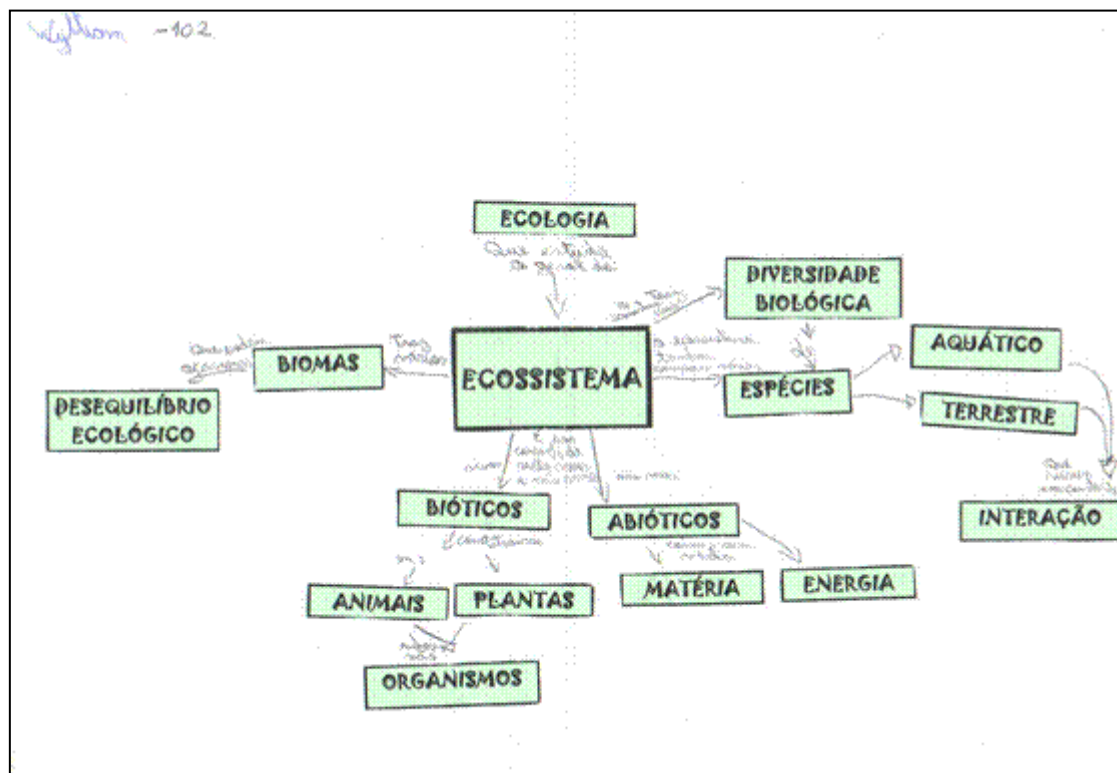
Wyllson -102

ECOLOGIA

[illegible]

DIVERSIDADE BIOLÓGICA

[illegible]

AQUÁTICO

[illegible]

BIOMAS

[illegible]

ECOSSISTEMA

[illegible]

ESPÉCIES

TERRESTRE

DESEQUILÍBRIO ECOLÓGICO

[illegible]

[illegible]

INTERAÇÃO

BIÓTICOS

ABIÓTICOS

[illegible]

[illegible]

ANIMAIS

PLANTAS

MATÉRIA

ENERGIA

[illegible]

ORGANISMOS